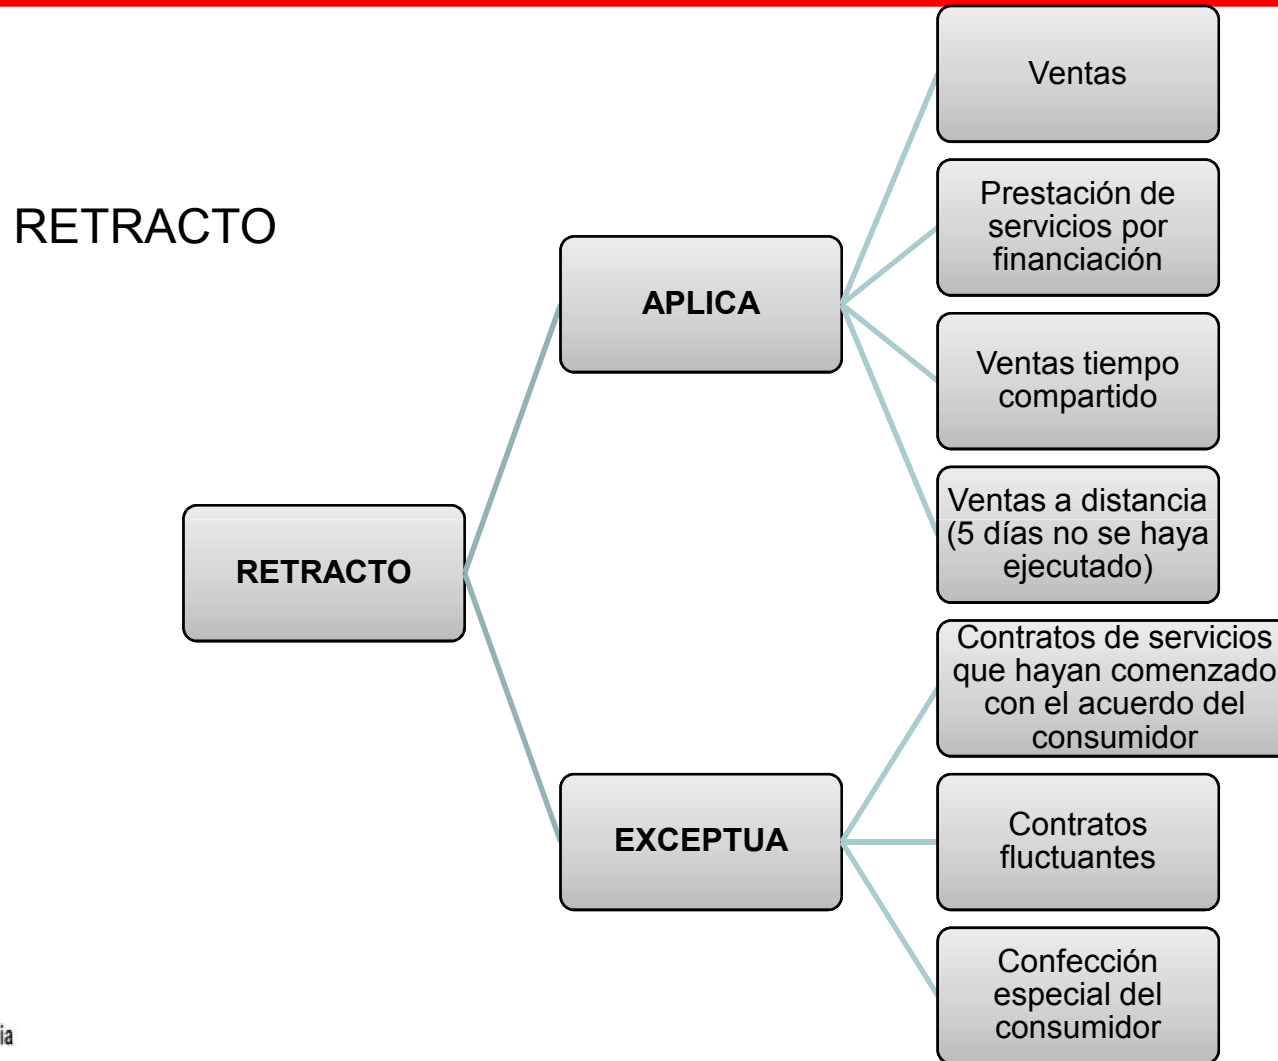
RETRACTO

RETRACTO

APLICA

Ventas

Prestación de servicios por financiación

Ventas tiempo compartido

Ventas a distancia (5 días no se haya ejecutado)

EXCEPTUA

Contratos de servicios que hayan comenzado con el acuerdo del consumidor

Contratos fluctuantes

Confección especial del consumidor

ia